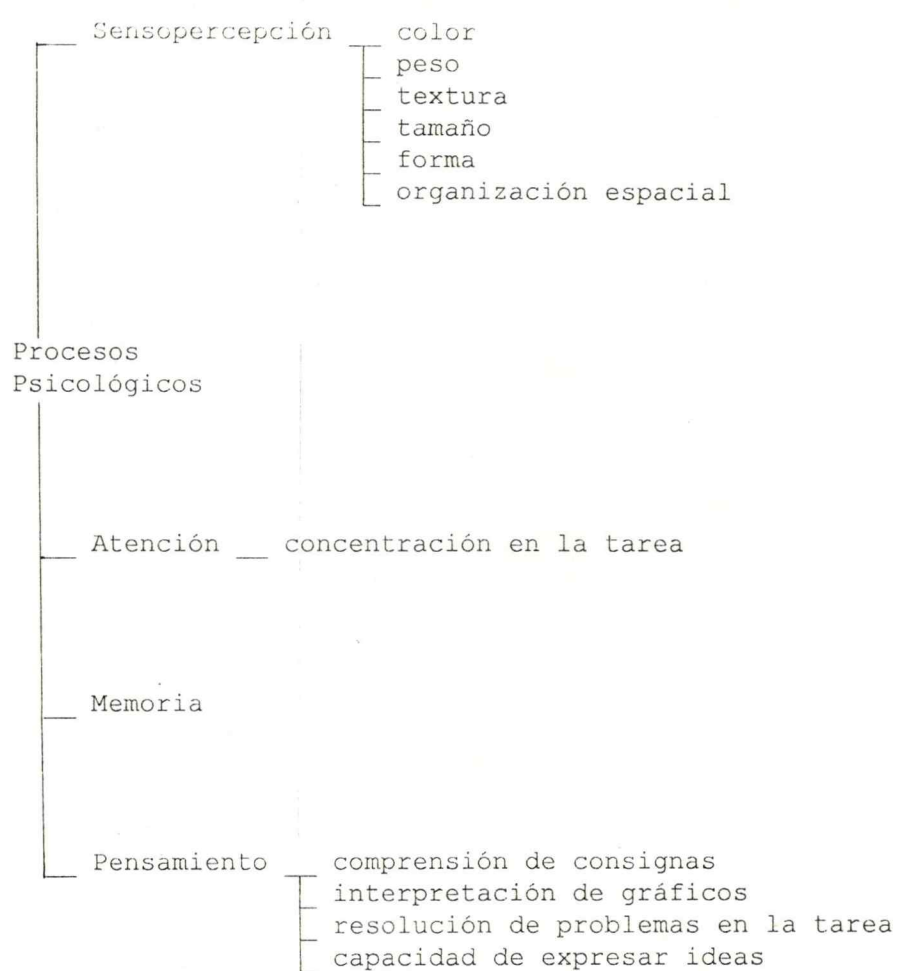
Sensopercepción
color
peso
textura
tamaño
forma
organización espacial

Procesos Psicológicos

Atención
concentración en la tarea

Memoria

Pensamiento
comprensión de consignas
interpretación de gráficos
resolución de problemas en la tarea
capacidad de expresar ideas